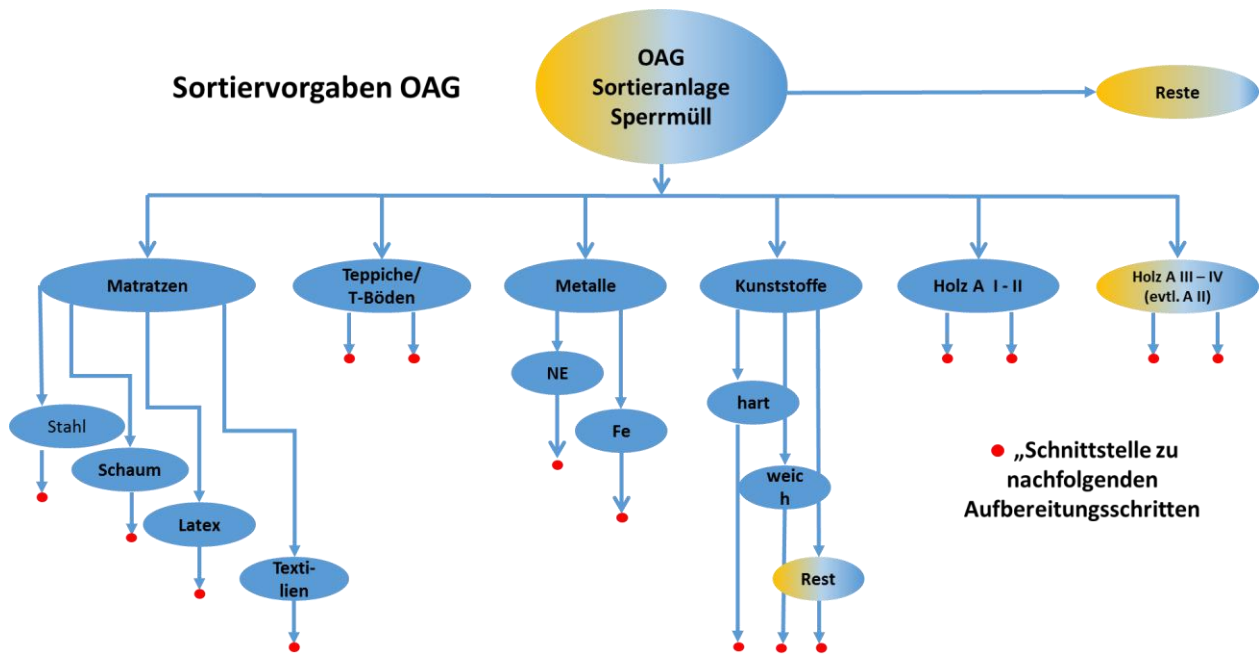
Sortiervorgaben OAG

OAG Sortieranlage Sperrmüll

Reste

Matratzen

Teppiche/ T-Böden

Metalle

Kunststoffe

Holz A I - II

Holz A III – IV (evtl. A II)

Stahl

Schaum

Latex

Textilien

NE

Fe

hart

weich

Rest

„Schnittstelle zu nachfolgenden Aufbereitungsschritten